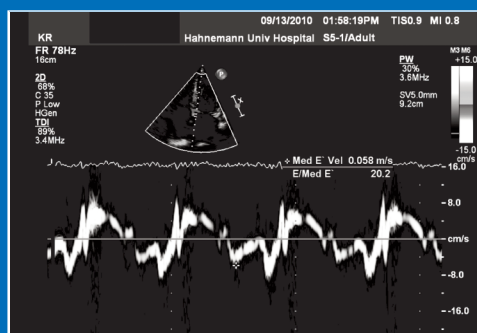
KR
09/13/2010 01:58:19PM TIS0.9 MI 0.8
Hahnemann Univ Hospital S5-1/Adult
FR 78Hz
16cm
2D
68%
C 35
P Low
HGen
TDI
89%
3.4MHz
P
PW
30%
3.6MHz
SV5.0mm
9.2cm
M3 M6
+15.0
-15.0
cm/s
+ Med E' Vel 0.058 m/s
E/Med E' 20.2
-16.0
-8.0
cm/s
--8.0
--16.0